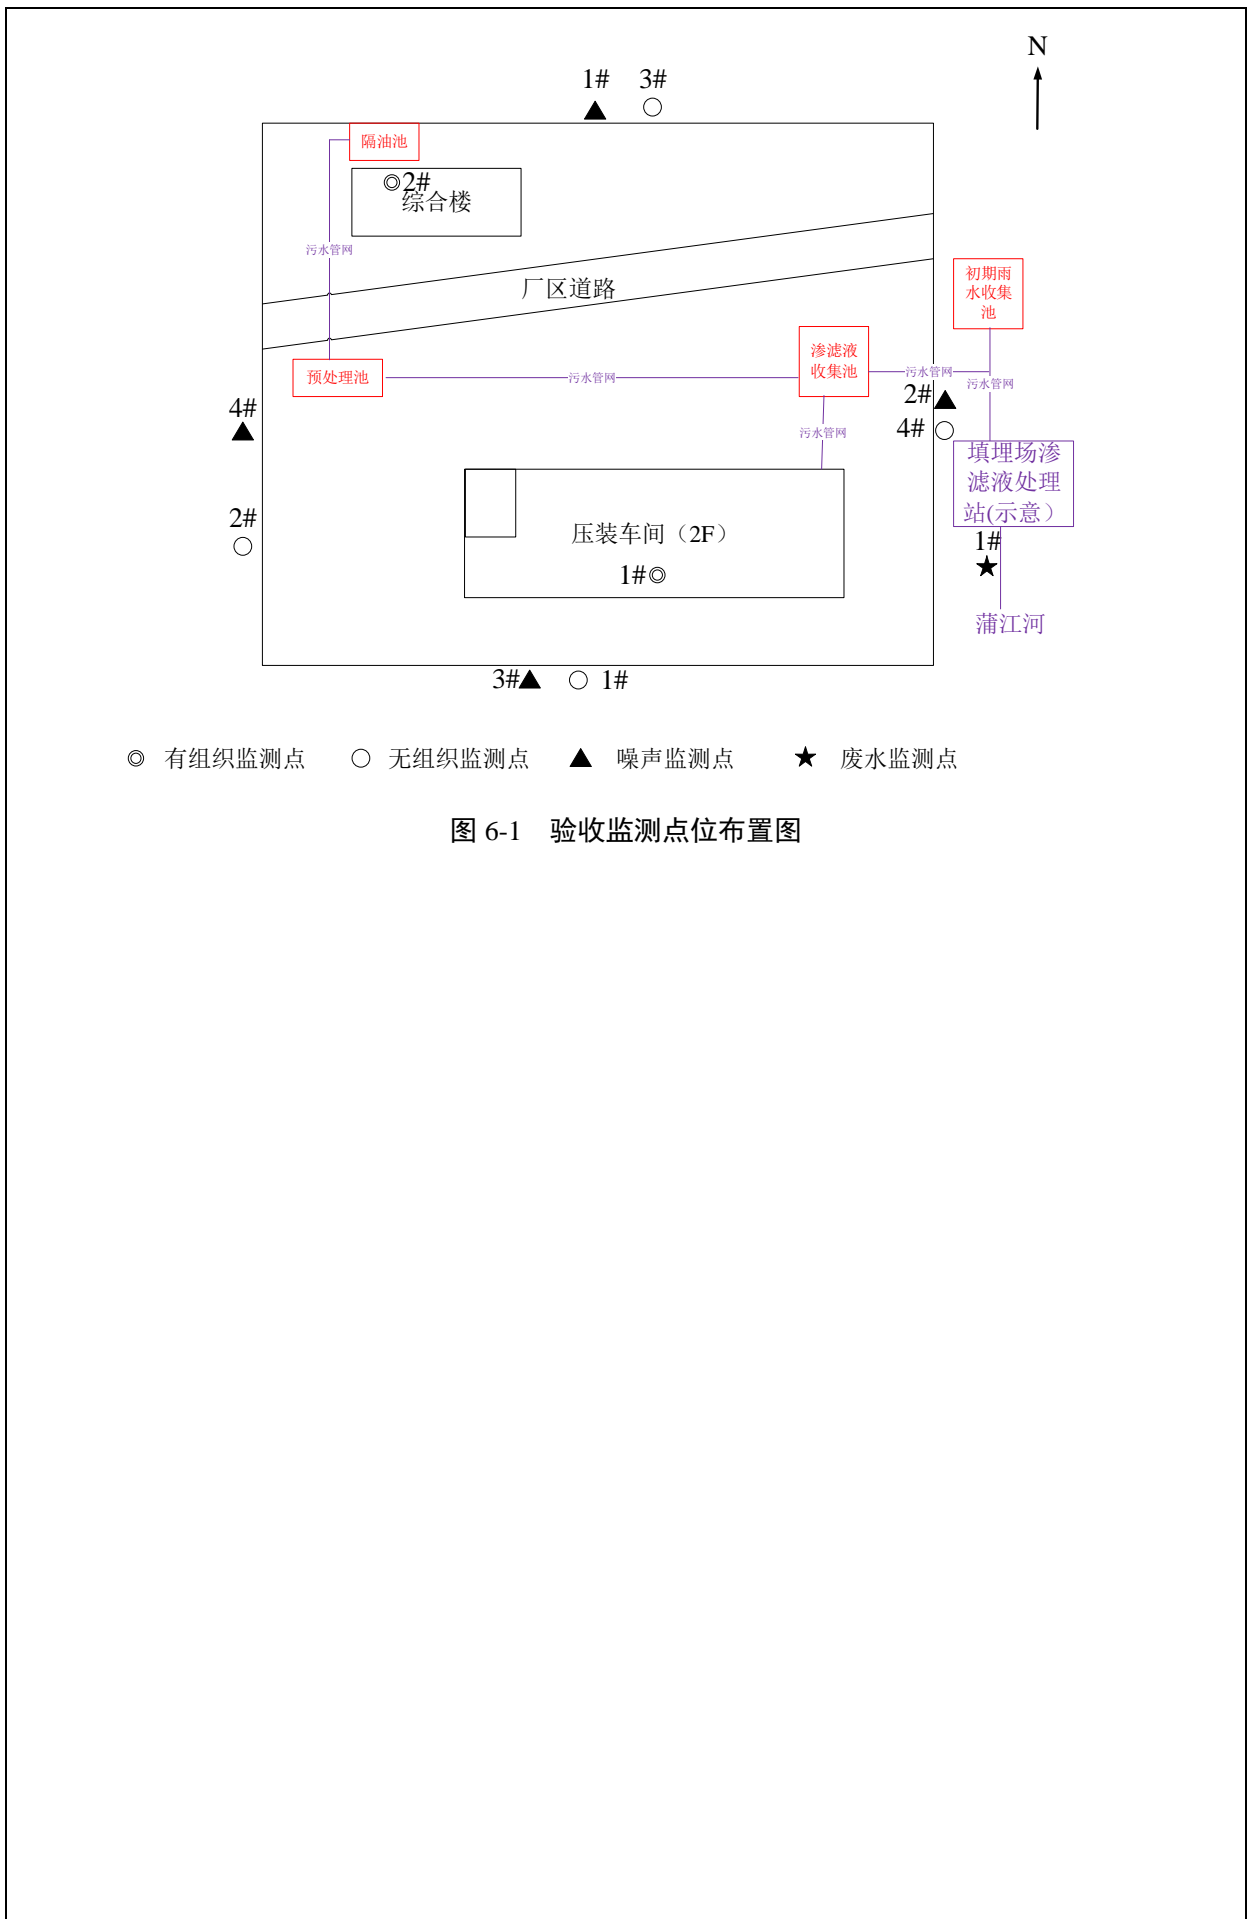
N

1# 3#
▲ ○

隔油池

◎2#
综合楼

污水管网

厂区道路

初期雨水收集池

预处理池

污水管网

渗滤液收集池

污水管网

污水管网

2# ▲

4# ○

4#
▲

污水管网

填埋场渗滤液处理站(示意）

2#
○

压装车间（2F）

1#◎

1#
★

蒲江河

3#▲ ○ 1#

◎ 有组织监测点 ○ 无组织监测点 ▲ 噪声监测点 ★ 废水监测点

图 6-1 验收监测点位布置图